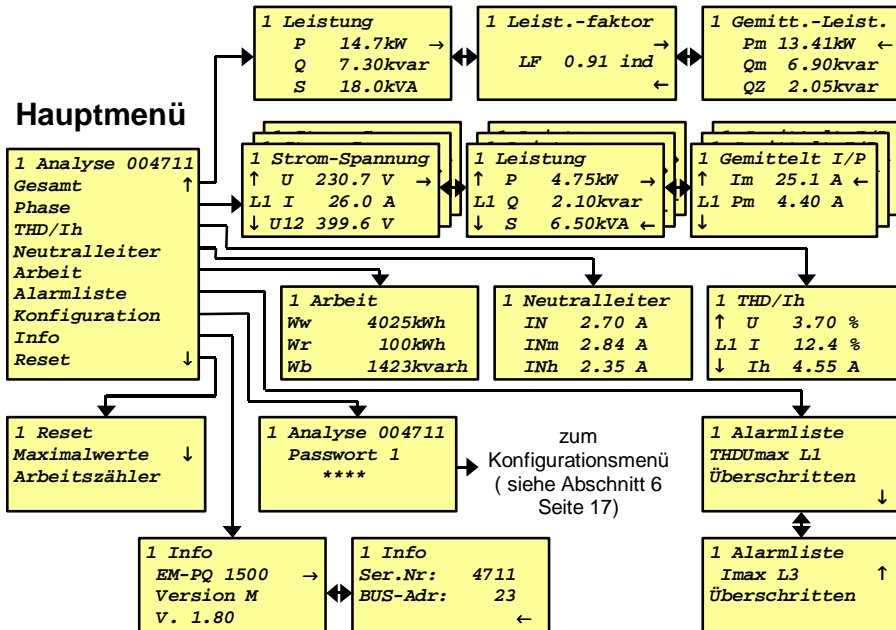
1 Leistung
P 14.7kW →
Q 7.30kvar
S 18.0kVA

1 Leist.-faktor
→
LF 0.91 ind
←

1 Gemitt.-Leist.
Pm 13.41kW ←
Qm 6.90kvar
QZ 2.05kvar

Hauptmenü

1 Analyse 004711
Gesamt ↑
Phase
THD/Ih
Neutralleiter
Arbeit
Alarmliste
Konfiguration
Info
Reset ↓

1 Strom-Spannung
↑ U 230.7 V →
L1 I 26.0 A
↓ U12 399.6 V

1 Leistung
↑ P 4.75kW →
L1 Q 2.10kvar
↓ S 6.50kVA ←

1 Gemittelt I/P
↑ Im 25.1 A ←
L1 Pm 4.40 A
↓

1 Arbeit
Ww 4025kWh
Wr 100kWh
Wb 1423kvarh

1 Neutralleiter
IN 2.70 A
INm 2.84 A
INh 2.35 A

1 THD/Ih
↑ U 3.70 %
L1 I 12.4 %
↓ Ih 4.55 A

1 Reset
Maximalwerte ↓
Arbeitszähler

1 Analyse 004711
Passwort 1
****

zum Konfigurationsmenü ( siehe Abschnitt 6 Seite 17)

1 Alarmliste
THDUmax L1
Überschritten
↓

1 Info
EM-PQ 1500 →
Version M
V. 1.80

1 Info
Ser.Nr: 4711
BUS-Adr: 23
←

1 Alarmliste
Imax L3 ↑
Überschritten